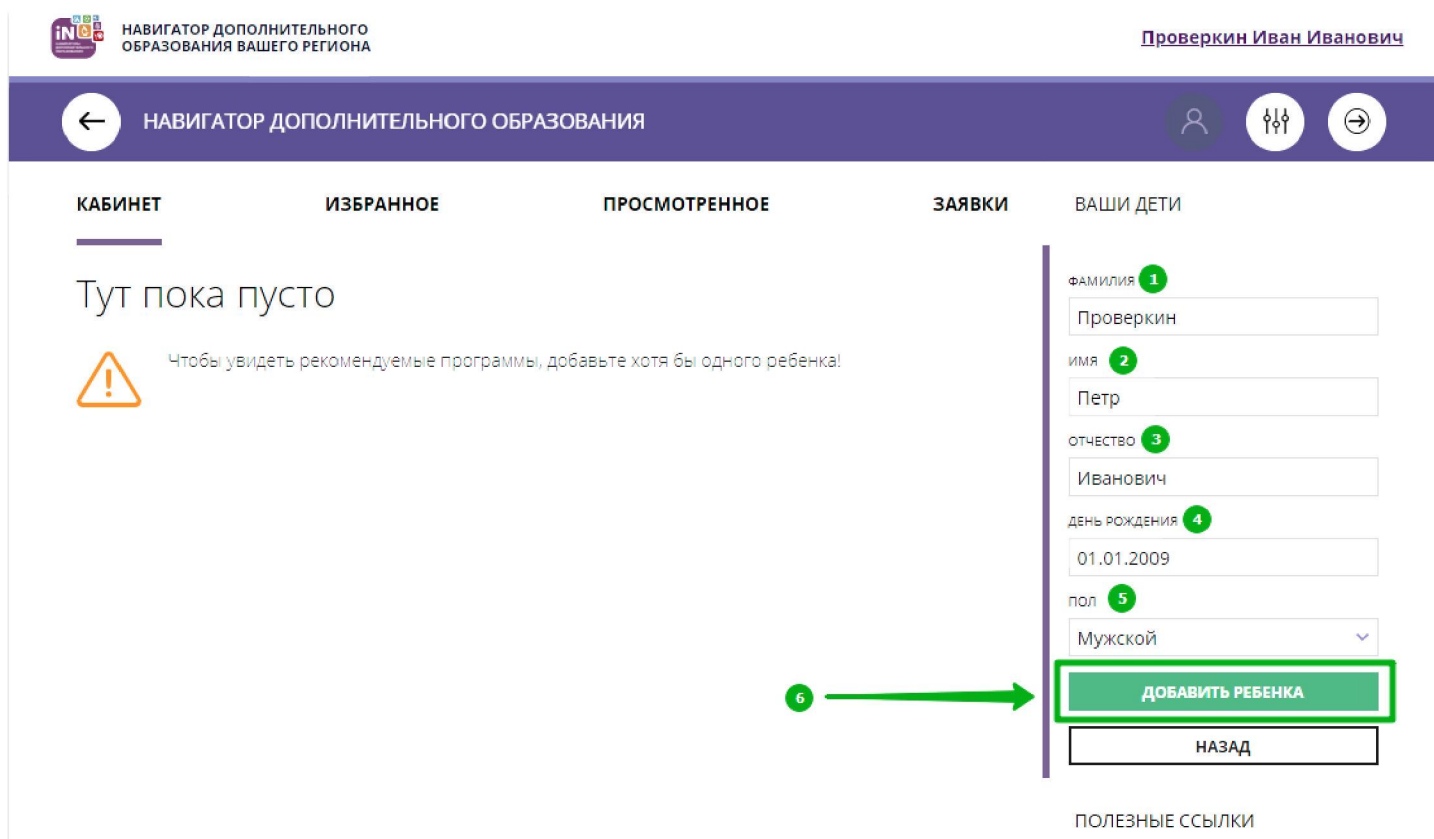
НАВИГАТОР ДОПОЛНИТЕЛЬНОГО ОБРАЗОВАНИЯ ВАШЕГО РЕГИОНА

Проверкин Иван Иванович

НАВИГАТОР ДОПОЛНИТЕЛЬНОГО ОБРАЗОВАНИЯ

КАБИНЕТ ИЗБРАННОЕ ПРОСМОТРЕННОЕ ЗАЯВКИ ВАШИ ДЕТИ

Тут пока пусто

Чтобы увидеть рекомендуемые программы, добавьте хотя бы одного ребенка!

ФАМИЛИЯ 1
Проверкин
ИМЯ 2
Петр
ОТЧЕСТВО 3
Иванович
ДЕНЬ РОЖДЕНИЯ 4
01.01.2009
ПОЛ 5
Мужской

6
ДОБАВИТЬ РЕБЕНКА
НАЗАД

ПОЛЕЗНЫЕ ССЫЛКИ